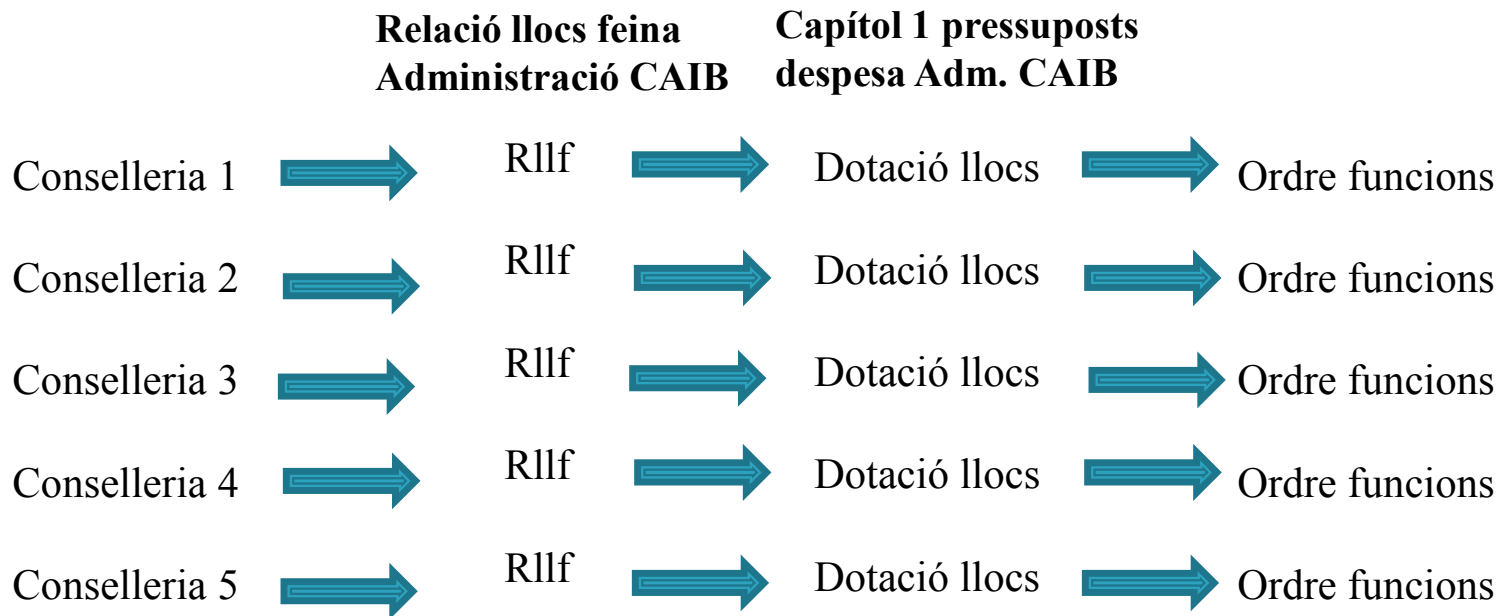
Relació llocs feina
Administració CAIB

Capítol 1 pressuposts
despesa Adm. CAIB

Conselleria 1 Rllf Dotació llocs Ordre funcions

Conselleria 2 Rllf Dotació llocs Ordre funcions

Conselleria 3 Rllf Dotació llocs Ordre funcions

Conselleria 4 Rllf Dotació llocs Ordre funcions

Conselleria 5 Rllf Dotació llocs Ordre funcions